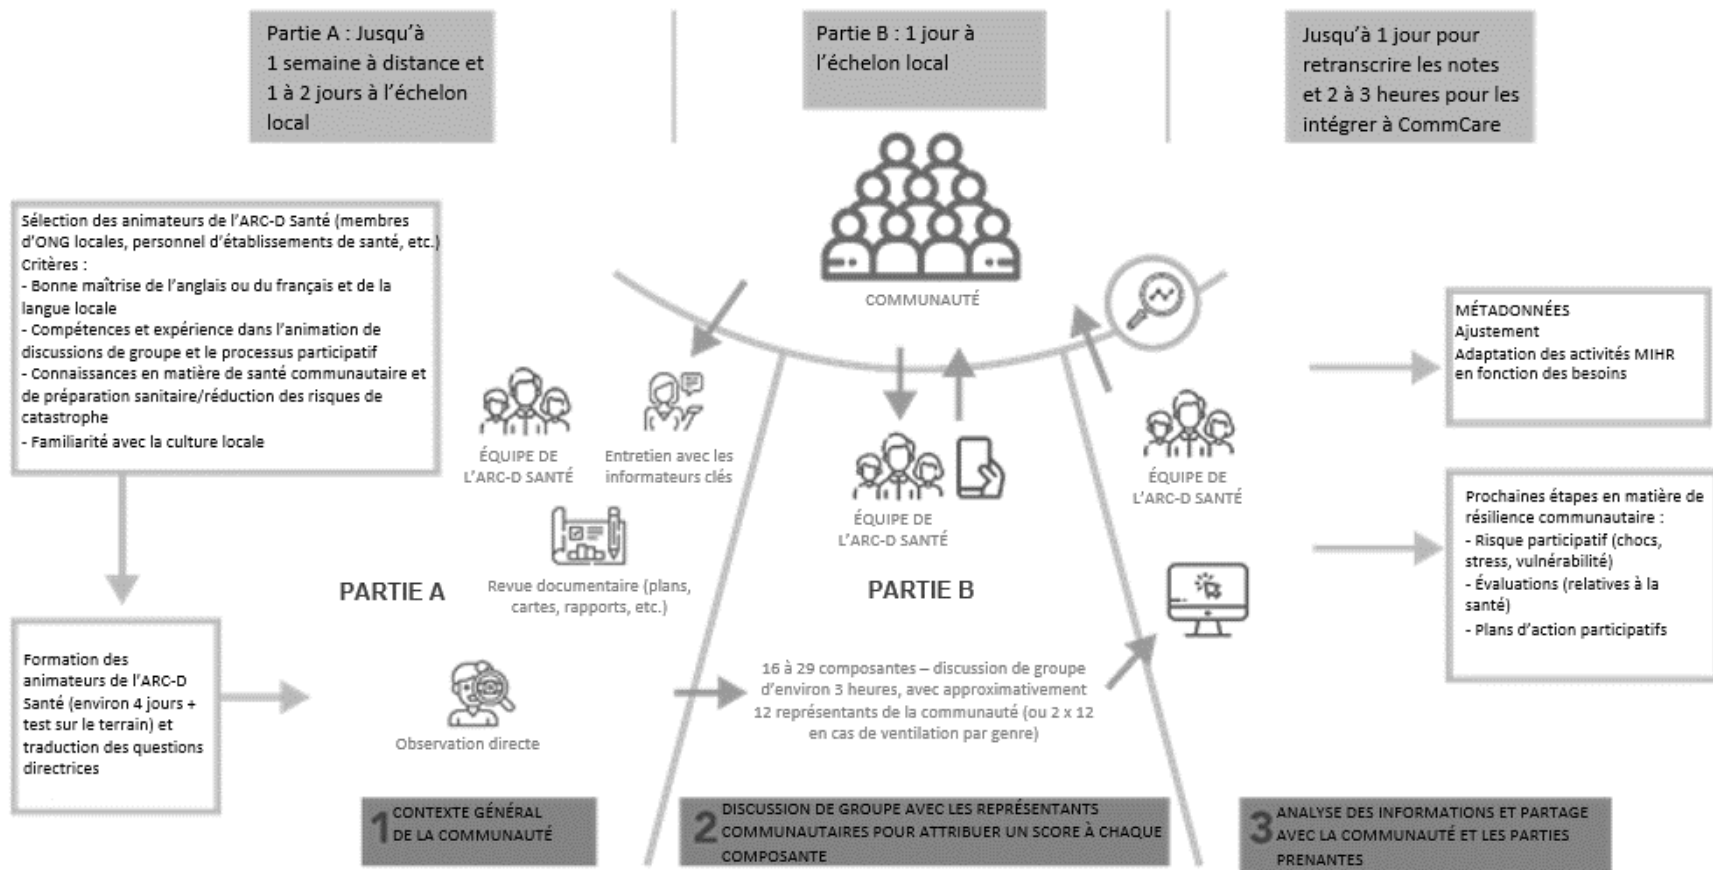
Partie A : Jusqu'à 1 semaine à distance et 1 à 2 jours à l'échelon local

Partie B : 1 jour à l'échelon local

Jusqu'à 1 jour pour retranscrire les notes et 2 à 3 heures pour les intégrer à CommCare

Sélection des animateurs de l'ARC-D Santé (membres d'ONG locales, personnel d'établissements de santé, etc.)
Critères :
- Bonne maîtrise de l'anglais ou du français et de la langue locale
- Compétences et expérience dans l'animation de discussions de groupe et le processus participatif
- Connaissances en matière de santé communautaire et de préparation sanitaire/réduction des risques de catastrophe
- Familiarité avec la culture locale

COMMUNAUTÉ

MÉTADONNÉES
Ajustement
Adaptation des activités MIHR en fonction des besoins

ÉQUIPE DE L'ARC-D SANTÉ

Entretien avec les informateurs clés

ÉQUIPE DE L'ARC-D SANTÉ

ÉQUIPE DE L'ARC-D SANTÉ

Revue documentaire (plans, cartes, rapports, etc.)

Prochaines étapes en matière de résilience communautaire :
- Risque participatif (chocs, stress, vulnérabilité)
- Évaluations (relatives à la santé)
- Plans d'action participatifs

PARTIE A

PARTIE B

Formation des animateurs de l'ARC-D Santé (environ 4 jours + test sur le terrain) et traduction des questions directrices

Observation directe

16 à 29 composantes – discussion de groupe d'environ 3 heures, avec approximativement 12 représentants de la communauté (ou 2 x 12 en cas de ventilation par genre)

1 CONTEXTE GÉNÉRAL DE LA COMMUNAUTÉ

2 DISCUSSION DE GROUPE AVEC LES REPRÉSENTANTS COMMUNAUTAIRES POUR ATTRIBUER UN SCORE À CHAQUE COMPOSANTE

3 ANALYSE DES INFORMATIONS ET PARTAGE AVEC LA COMMUNAUTÉ ET LES PARTIES PRENANTES